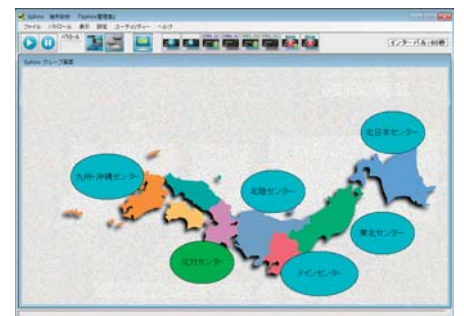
Sphinx 端末監視 「Sphinx管理者」
ファイル パトロール 表示 設定 ユーティリティー ヘルプ
パトロール
インターバル:60秒
Sphinx グループ画面
北日本センター
九州・沖縄センター
北陸センター
東北センター
近畿センター
メインセンター